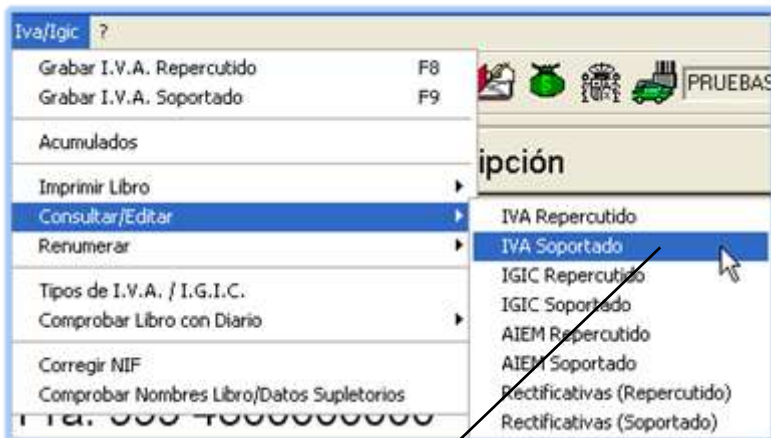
Iva/Igic ?

Grabar I.V.A. Repercutido F8
Grabar I.V.A. Soportado F9

Acumulados

Imprimir Libro
Consultar/Editar
Renumerar

Tipos de I.V.A. / I.G.I.C.
Comprobar Libro con Diario

Corregir NIF
Comprobar Nombres Libro/Datos Supletorios

PRUEBAS

ipción

IVA Repercutido
IVA Soportado
IGIC Repercutido
IGIC Soportado
AIEM Repercutido
AIEM Soportado
Rectificativas (Repercutido)
Rectificativas (Soportado)

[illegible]